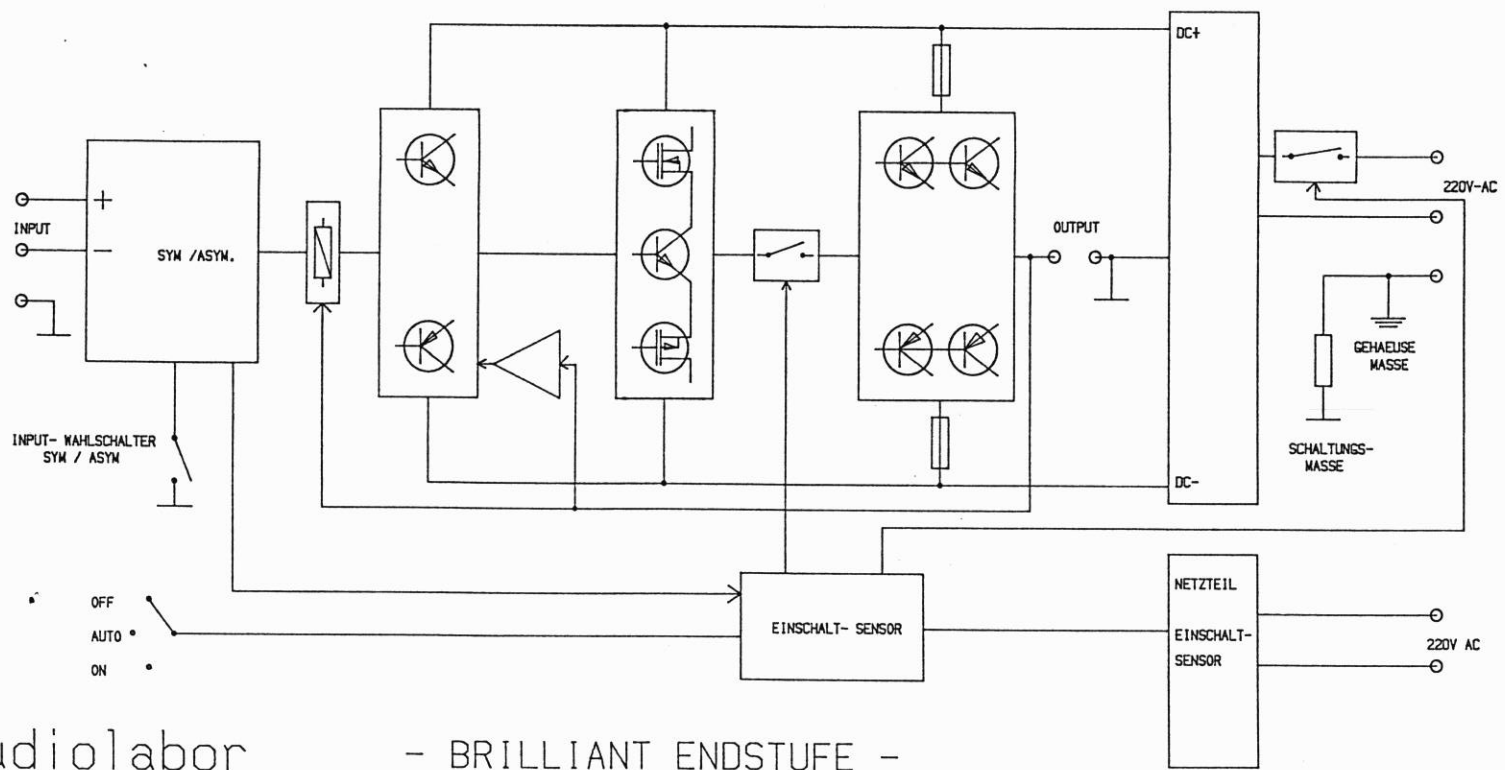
DC+

220V-AC

INPUT

SYM /ASYM.

OUTPUT

GEHAEUSE MASSE

INPUT- WAHLSCHALTER SYM / ASYM

SCHALTUNGS-MASSE

DC-

OFF

AUTO

ON

EINSCHALT- SENSOR

NETZTEIL

EINSCHALT-SENSOR

220V AC

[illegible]udiolabor - BRILLIANT ENDSTUFE -